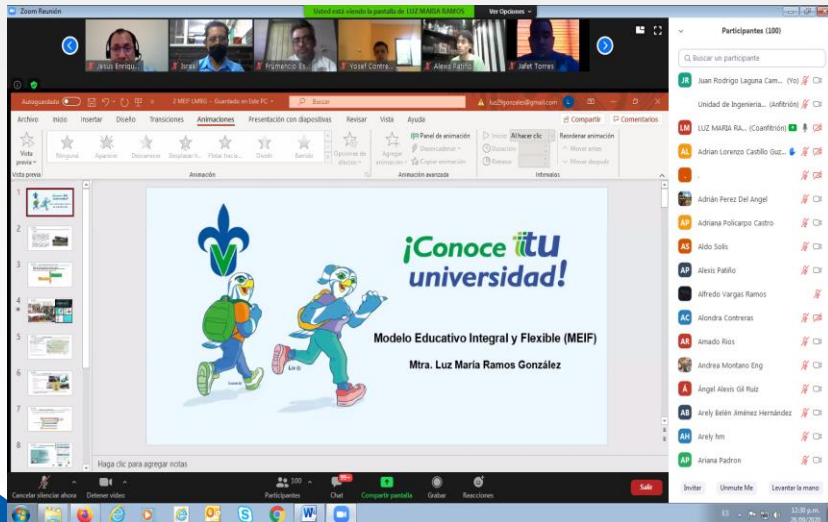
Zoom Reunión
Usted está viendo la pantalla de LUZ MARIA RAMOS
Ver Opciones

Jesús Enriqu... Isrеl Frumencio Es... Yosef Contre... Alexis Patiño Jafet Torres

Autoguardado 2 MEIF UMRG - Guardado en este PC Buscar luz2gonzalez@gmail.com
Archivo Inicio Insertar Diseño Transiciones Animaciones Presentación con diapositivas Revisar Vista Ayuda Compartir Comentarios
Vista previa Ninguna Aparecer Desvanecer Desplazar h... Flotar hacia... Dividir Barrido Opciones de efectos Agregar animación Panel de animación Desencadenar Copiar animación Iniciar: Al hacer clic Duración: Retraso: Reordenar animación Mover antes Mover después
Vista previa Animación Animación avanzada Intervalos

¡Conoce tu universidad!
Modelo Educativo Integral y Flexible (MEIF)
Mtra. Luz María Ramos González

Haga clic para agregar notas

Participantes (100)
Buscar un participante
Juan Rodrigo Laguna Cam... (Yo)
Unidad de Ingeniería... (Anfitrión)
LUZ MARIA RA... (Coanfitrión)
Adrian Lorenzo Castillo Guz...
.
Adrián Perez Del Angel
Adriana Policarpo Castro
Aldo Solis
Alexis Patiño
Alfredo Vargas Ramos
Alondra Contreras
Amado Rios
Andrea Montano Eng
Ángel Alexis Gil Ruiz
Arely Belén Jiménez Hernández
Arely hm
Ariana Padron
Invitar Unmute Me Levantar la mano

Cancelar silenciar ahora Detener video Participantes 100 Chat Compartir pantalla Grabar Reacciones Salir

12:30 p.m.
26/09/2020